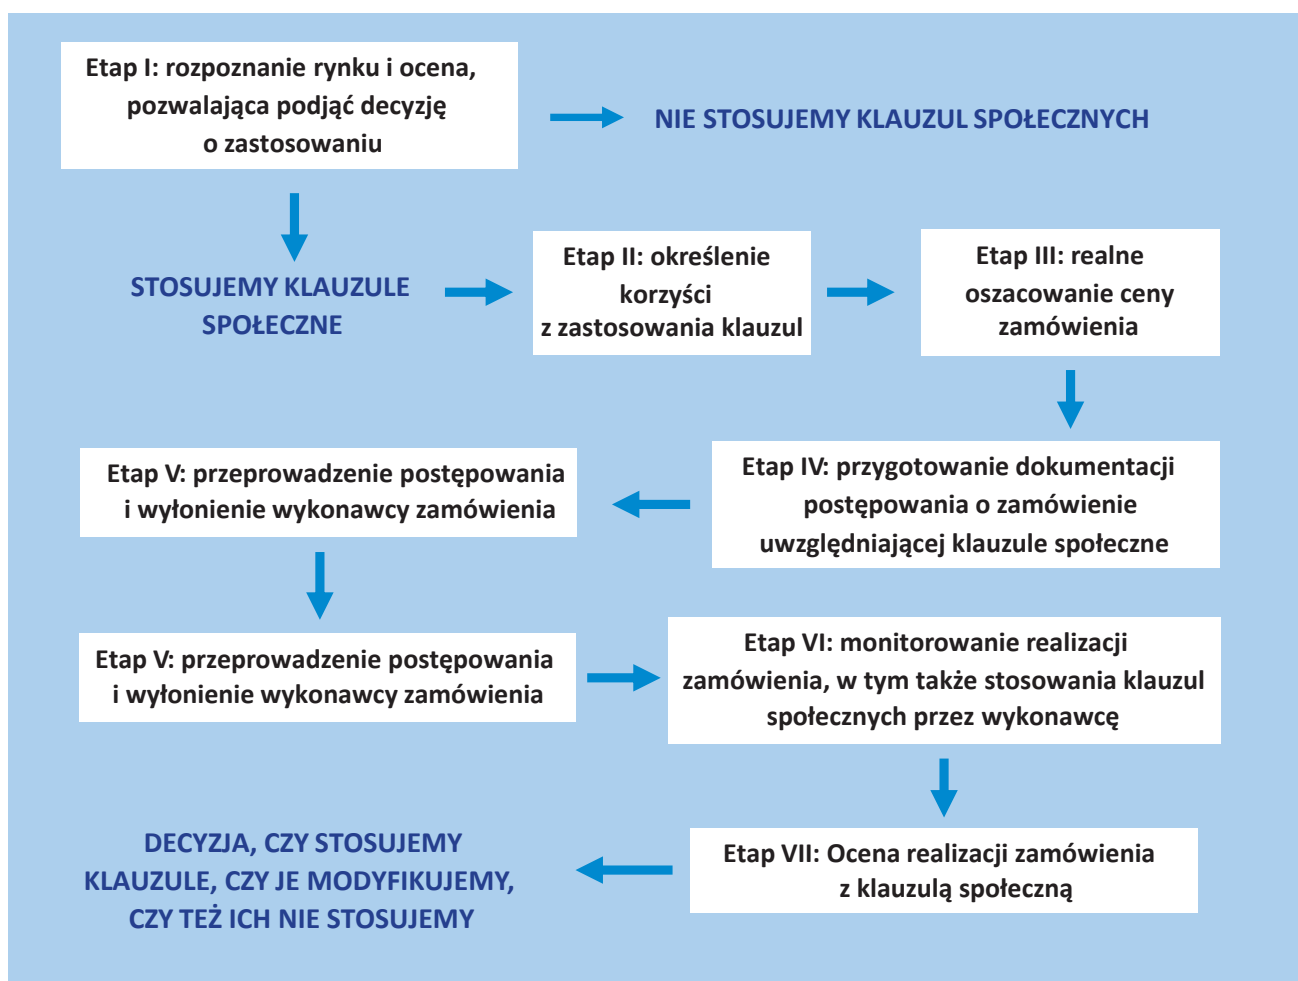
Etap I: rozpoznanie rynku i ocena, pozwalająca podjąć decyzję o zastosowaniu

NIE STOSUJEMY KLAUZUL SPOŁECZNYCH

STOSUJEMY KLAUZULE SPOŁECZNE

Etap II: określenie korzyści z zastosowania klauzul

Etap III: realne oszacowanie ceny zamówienia

Etap IV: przygotowanie dokumentacji postępowania o zamówienie uwzględniającej klauzule społeczne

Etap V: przeprowadzenie postępowania i wyłonienie wykonawcy zamówienia

Etap V: przeprowadzenie postępowania i wyłonienie wykonawcy zamówienia

Etap VI: monitorowanie realizacji zamówienia, w tym także stosowania klauzul społecznych przez wykonawcę

Etap VII: Ocena realizacji zamówienia z klauzulą społeczną

DECYZJA, CZY STOSUJEMY KLAUZULE, CZY JE MODYFIKUJEMY, CZY TEŻ ICH NIE STOSUJEMY